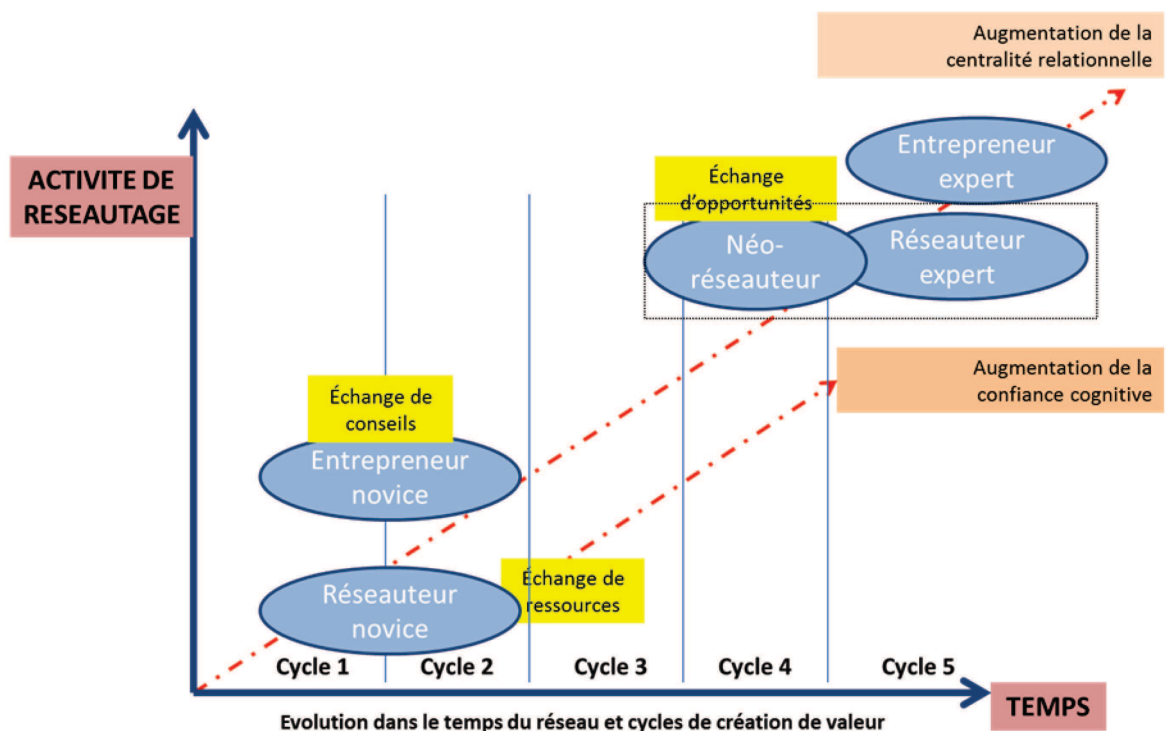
Augmentation de la centralité relationnelle

ACTIVITE DE RESEAUTAGE

Entrepreneur expert

Échange d'opportunités

Néo-réseauteur

Réseauteur expert

Augmentation de la confiance cognitive

Échange de conseils

Entrepreneur novice

Échange de ressources

Réseauteur novice

Cycle 1

Cycle 2

Cycle 3

Cycle 4

Cycle 5

TEMPS

Evolution dans le temps du réseau et cycles de création de valeur